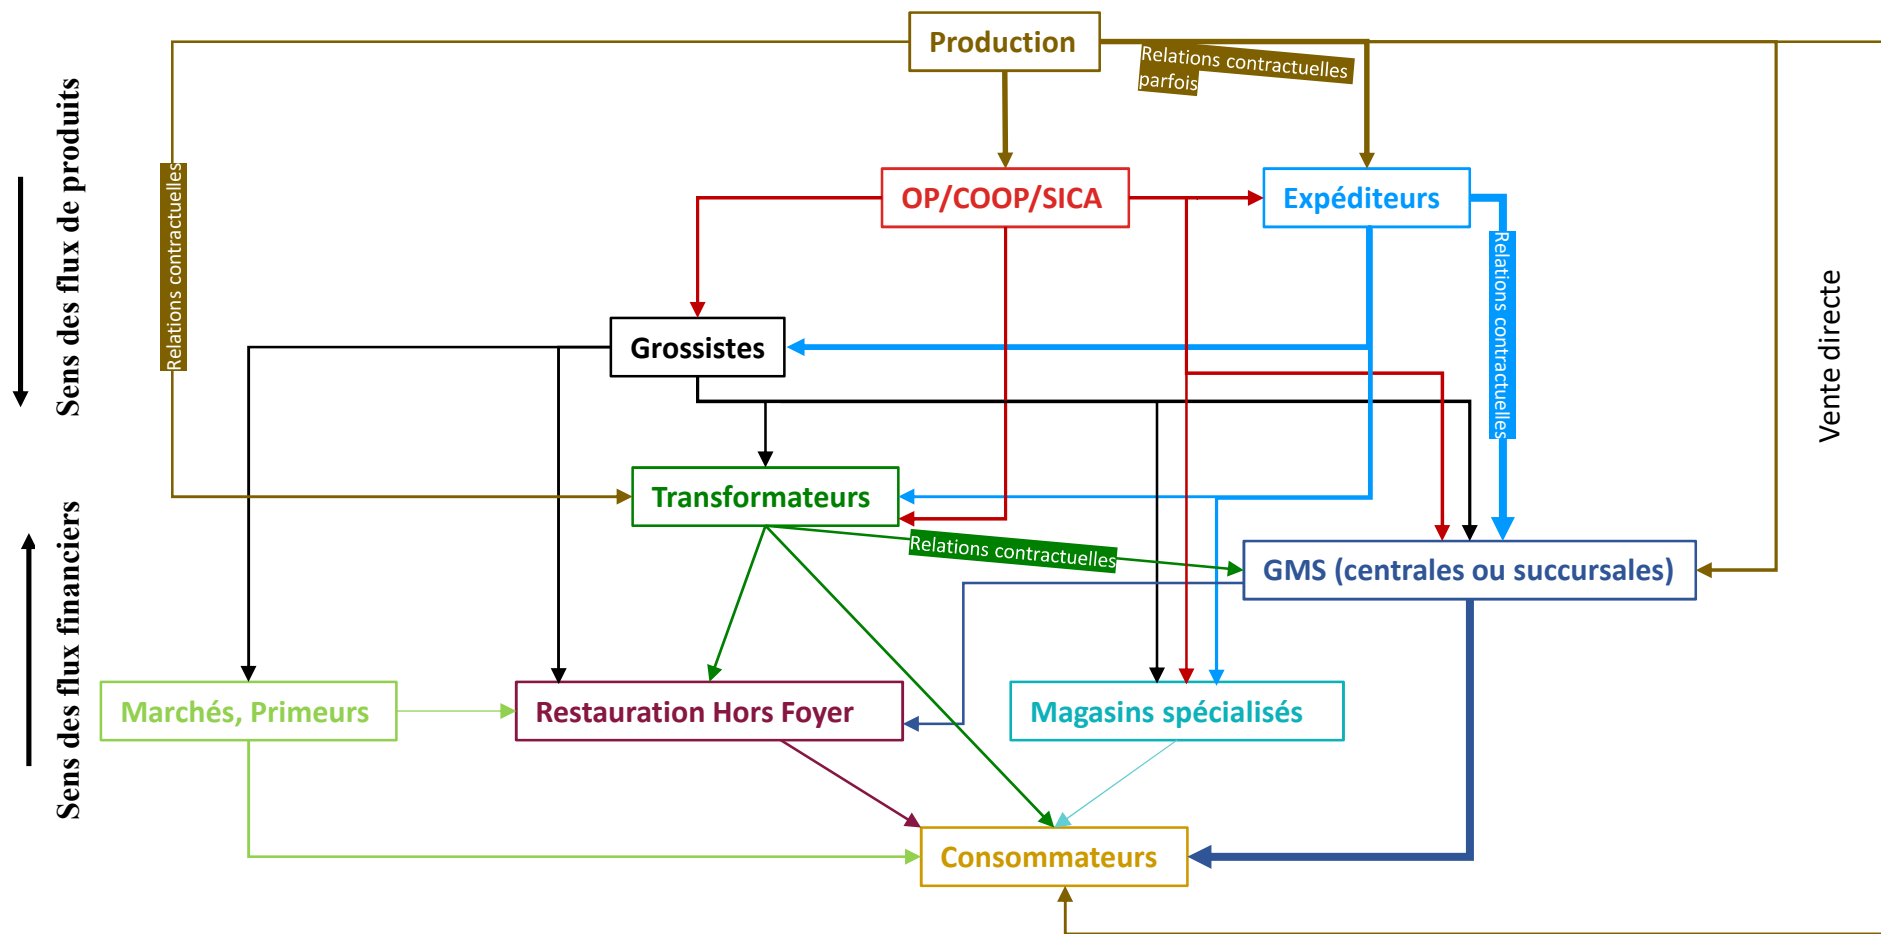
Sens des flux de produits

Sens des flux financiers

Production

Relations contractuelles parfois

Relations contractuelles

OP/COOP/SICA

Expéditeurs

Relations contractuelles

Vente directe

Grossistes

Transformateurs

Relations contractuelles

GMS (centrales ou succursales)

Marchés, Primeurs

Restauration Hors Foyer

Magasins spécialisés

Consommateurs